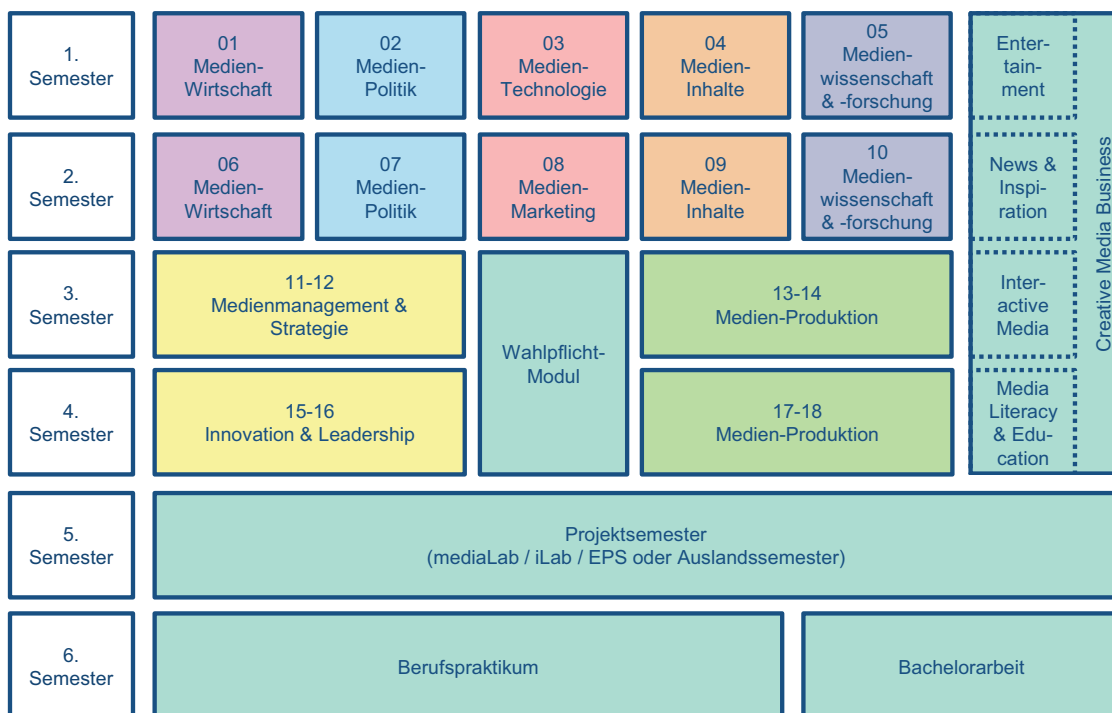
1. Semester

01 Medien-Wirtschaft

02 Medien-Politik

03 Medien-Technologie

04 Medien-Inhalte

05 Medien-wissenschaft & -forschung

Enter-tain-ment

2. Semester

06 Medien-Wirtschaft

07 Medien-Politik

08 Medien-Marketing

09 Medien-Inhalte

10 Medien-wissenschaft & -forschung

News & Inspi-ration

3. Semester

11-12 Medienmanagement & Strategie

Wahlpflicht-Modul

13-14 Medien-Produktion

Inter-active Media

4. Semester

15-16 Innovation & Leadership

17-18 Medien-Produktion

Media Literacy & Edu-cation

Creative Media Business

5. Semester

Projektsemester (mediaLab / iLab / EPS oder Auslandssemester)

6. Semester

Berufspraktikum

Bachelorarbeit